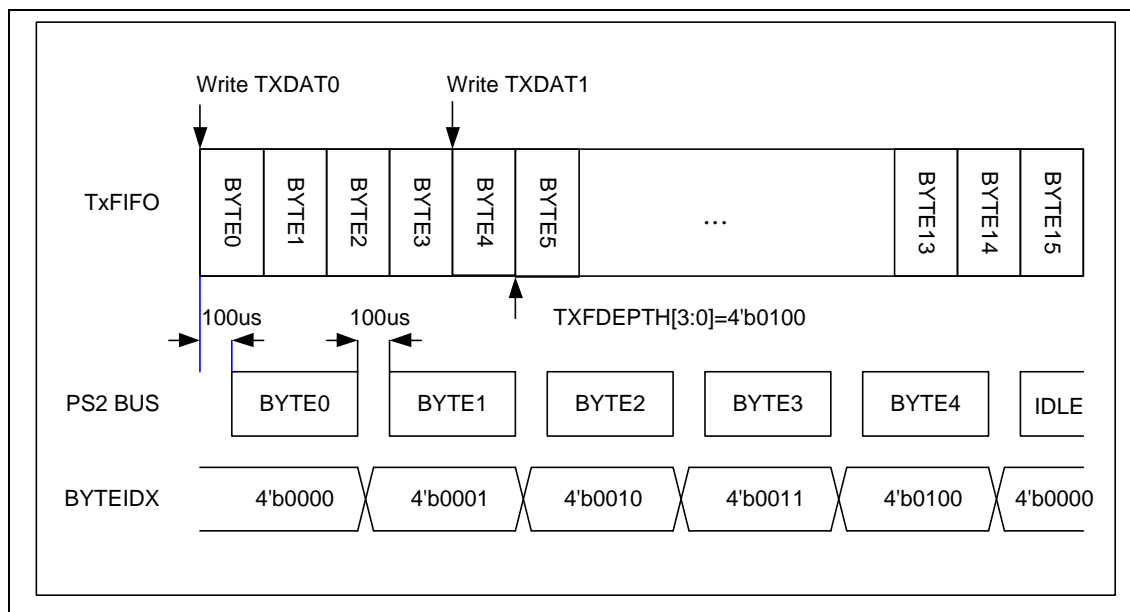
Write TXDAT0
Write TXDAT1

TxFIFO

BYTE0
BYTE1
BYTE2
BYTE3
BYTE4
BYTE5
...
BYTE13
BYTE14
BYTE15

100us
100us
TXFDEPTH[3:0]=4'b0100

PS2 BUS
BYTE0
BYTE1
BYTE2
BYTE3
BYTE4
IDLE

BYTEIDX
4'b0000
4'b0001
4'b0010
4'b0011
4'b0100
4'b0000